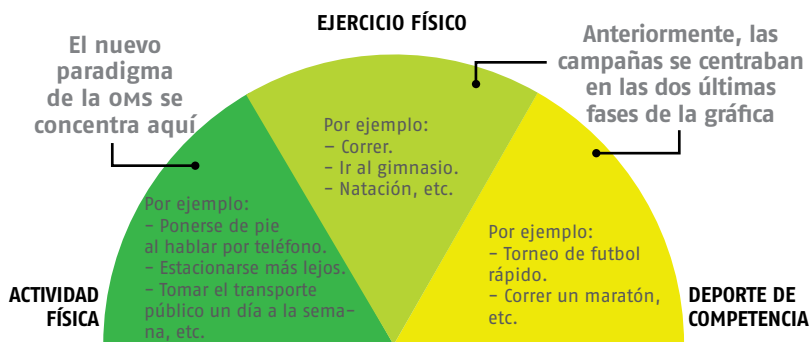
EJERCICIO FÍSICO

El nuevo paradigma de la OMS se concentra aquí

Anteriormente, las campañas se centraban en las dos últimas fases de la gráfica

Por ejemplo:
– Correr.
– Ir al gimnasio.
– Natación, etc.

Por ejemplo:
– Ponerse de pie al hablar por teléfono.
– Estacionarse más lejos.
– Tomar el transporte público un día a la semana, etc.

Por ejemplo:
– Torneo de futbol rápido.
– Correr un maratón, etc.

ACTIVIDAD FÍSICA

DEPORTE DE COMPETENCIA